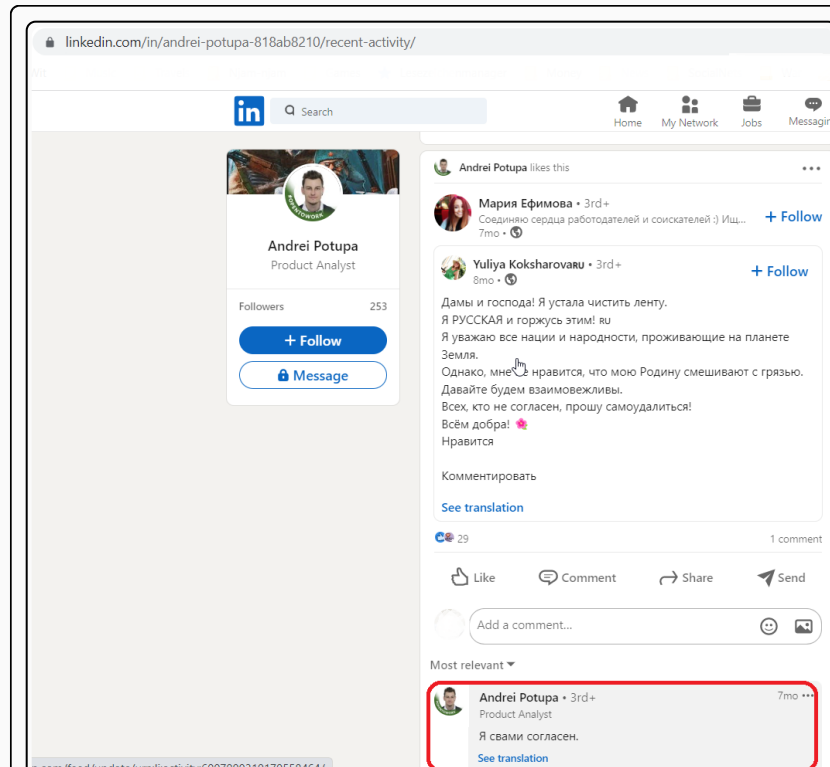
linkedin.com/in/andrei-potupa-818ab8210/recent-activity/

in Search

Home My Network Jobs Messaging

#OPENTOWORK

Andrei Potupa
Product Analyst

Followers 253

+ Follow

Message

Andrei Potupa likes this

Мария Ефимова • 3rd+
Соединяю сердца работодателей и соискателей :) Ищ...
7mo •

+ Follow

Yuliya Koksharova RU • 3rd+
8mo •

+ Follow

Дамы и господа! Я устала чистить ленту.
Я РУССКАЯ и горжусь этим! RU
Я уважаю все нации и народности, проживающие на планете Земля.
Однако, мне не нравится, что мою Родину смешивают с грязью.
Давайте будем взаимовежливы.
Всех, кто не согласен, прошу самоудалиться!
Всё доброго!
Нравится

Комментировать

See translation

29

1 comment

Like Comment Share Send

Add a comment...

Most relevant

Andrei Potupa • 3rd+
Product Analyst
7mo

Я свами согласен.

See translation

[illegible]